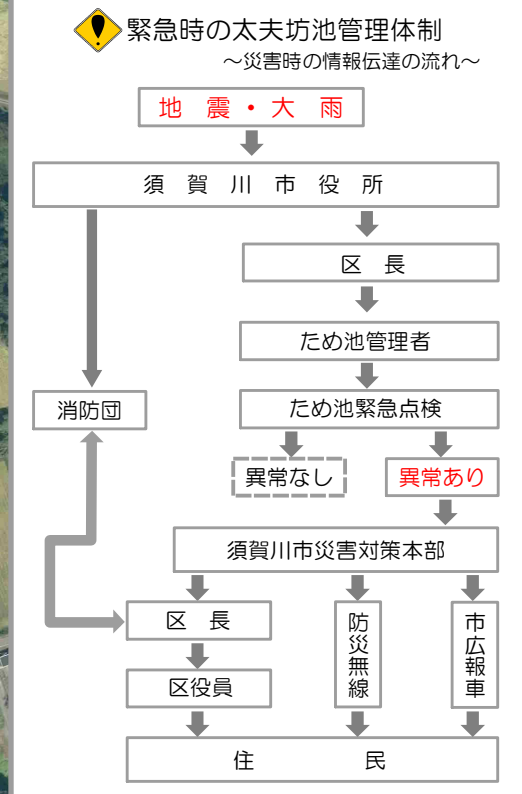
緊急時の太夫坊池管理体制
～災害時の情報伝達の流れ～

地　震・大　雨

須　賀　川　市　役　所

区　長

ため池管理者

消防団

ため池緊急点検

異常なし

異常あり

須賀川市災害対策本部

区　長

防災無線

市広報車

区役員

住　　民